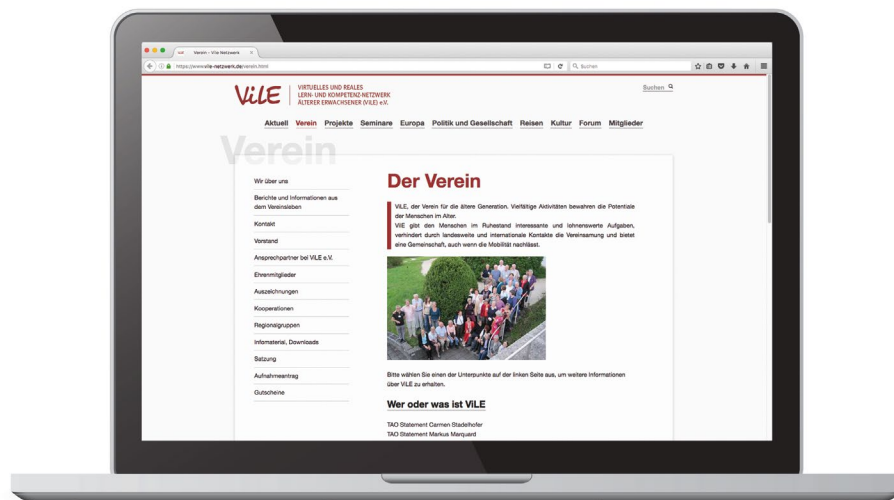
Verein – ViLe Netzwerk

https://www.vile-netzwerk.de/verein.html

Suchen

ViLE VIRTUELLES UND REALES LERN- UND KOMPETENZ-NETZWERK ÄLTERER ERWACHSENER (ViLE) e.V.

Suchen

Aktuell Verein Projekte Seminare Europa Politik und Gesellschaft Reisen Kultur Forum Mitglieder

Verein

Wir über uns
Berichte und Informationen aus dem Vereinsleben
Kontakt
Vorstand
Ansprechpartner bei ViLE e.V.
Ehrenmitglieder
Auszeichnungen
Kooperationen
Regionalgruppen
Infomaterial, Downloads
Satzung
Aufnahmeantrag
Gutscheine

Der Verein

ViLE, der Verein für die ältere Generation. Vielfältige Aktivitäten bewahren die Potentiale der Menschen im Alter.
ViLE gibt den Menschen im Ruhestand interessante und lohnenswerte Aufgaben, verhindert durch landesweite und internationale Kontakte die Vereinsamung und bietet eine Gemeinschaft, auch wenn die Mobilität nachlässt.

Bitte wählen Sie einen der Unterpunkte auf der linken Seite aus, um weitere Informationen über ViLE zu erhalten.

Wer oder was ist ViLE

TAO Statement Carmen Stadelhofer
TAO Statement Markus Marquard